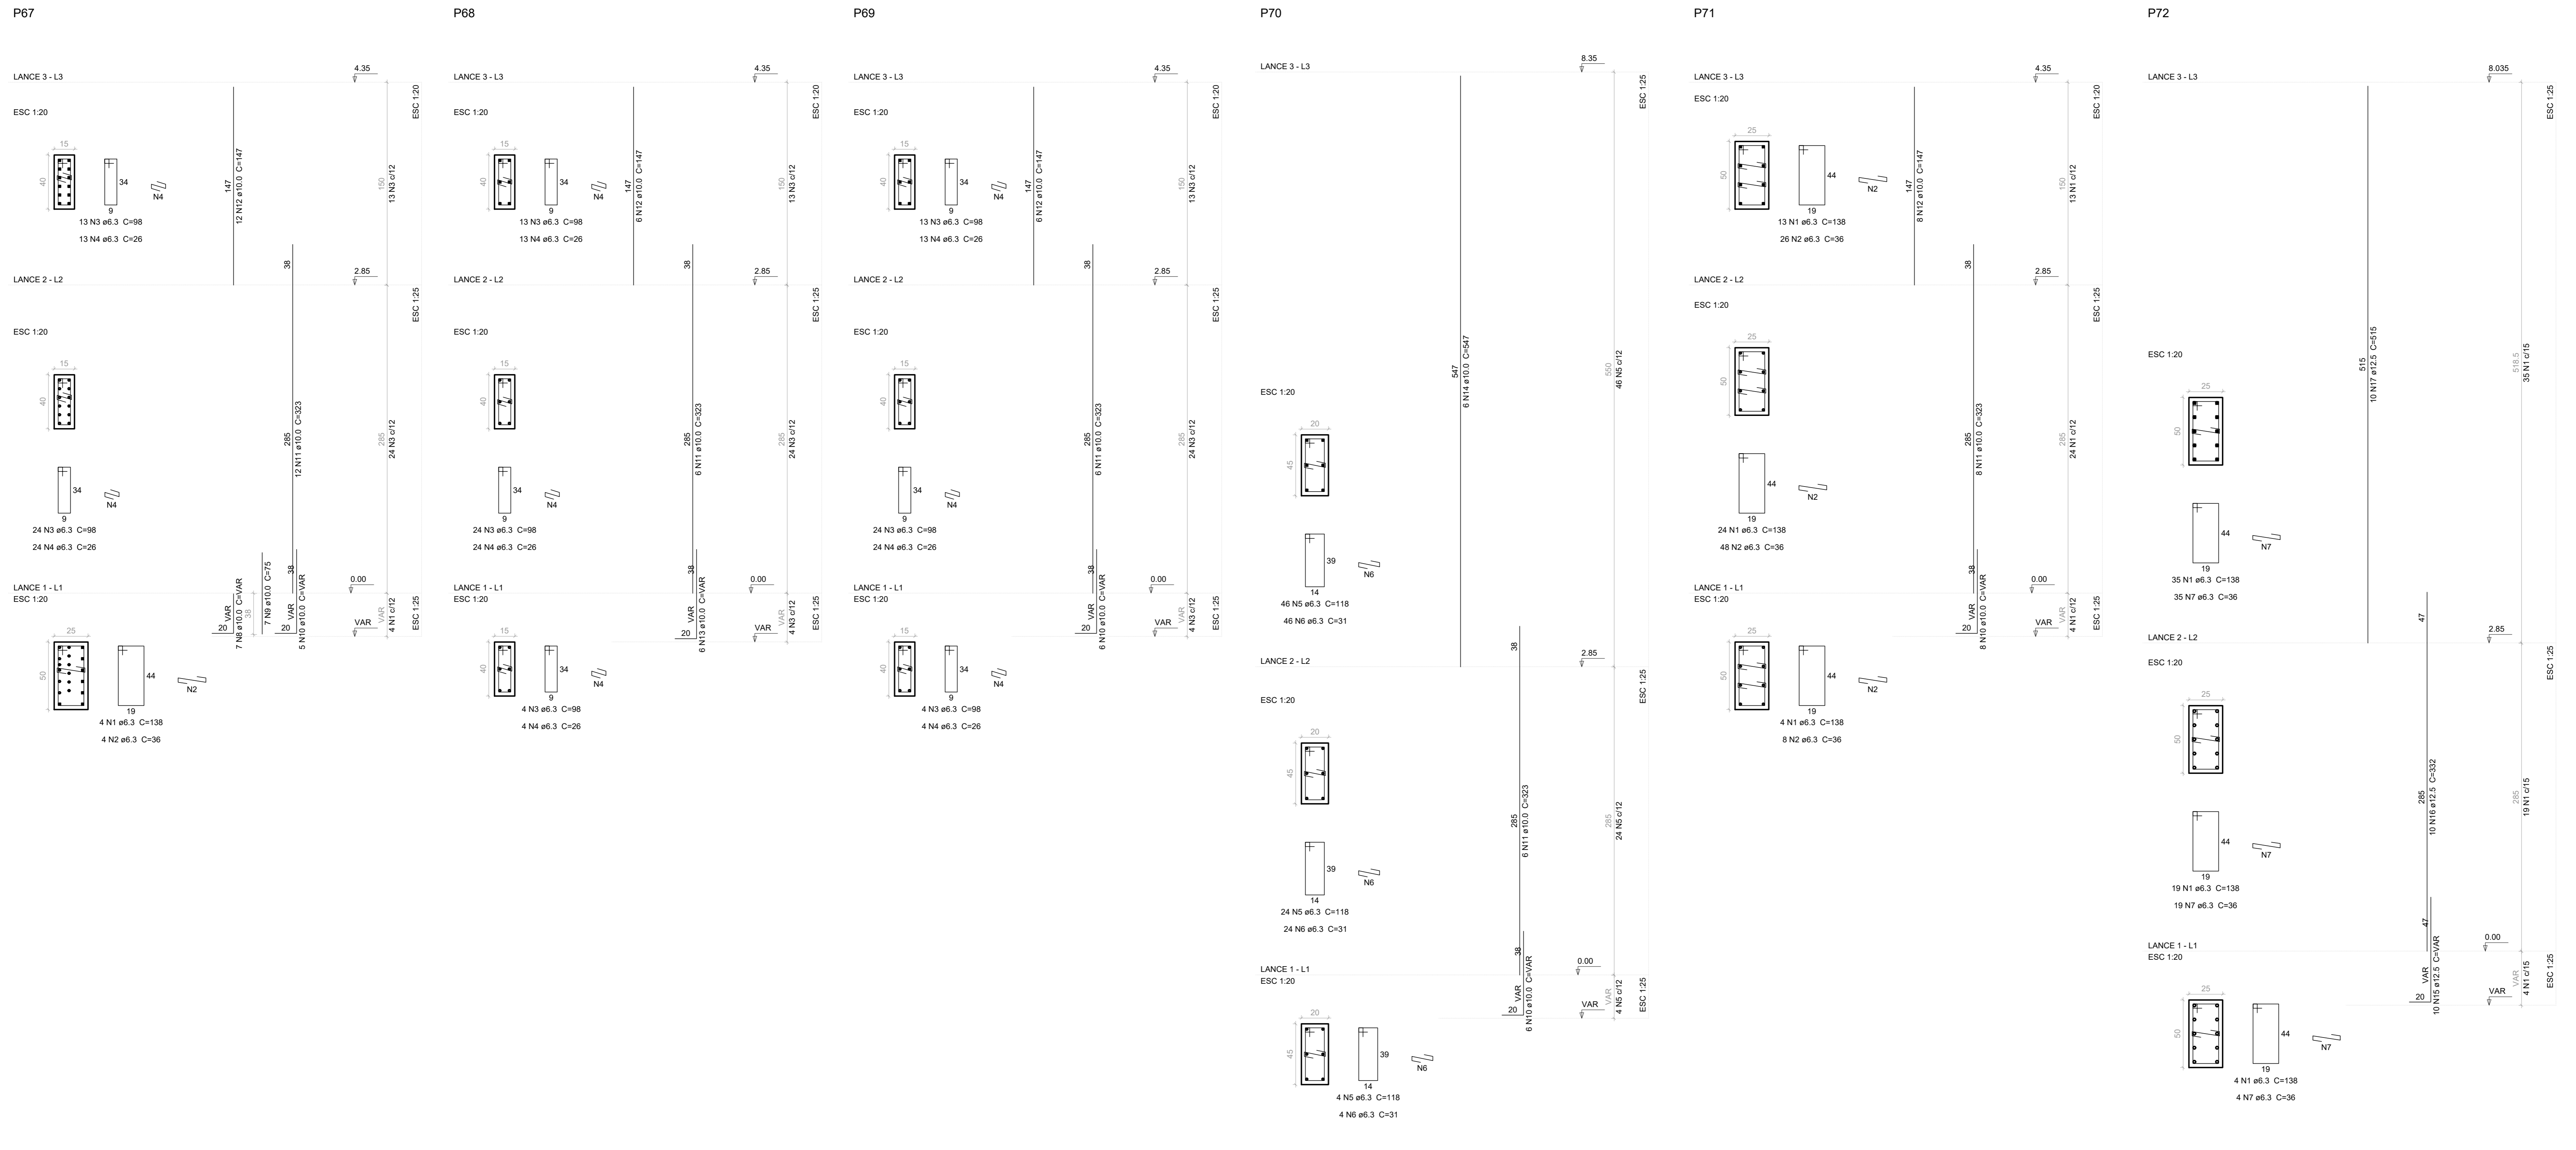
P67

LANCE 3 - L3
4.35
ESC 1:20
ESC 1:20
15
40
9
34
N4
13 N3 ø6.3 C=98
13 N4 ø6.3 C=26
147
12 N12 ø10.0 C=147
150
13 N3 c/12
38
LANCE 2 - L2
2.85
ESC 1:25
ESC 1:20
15
40
285
12 N11 ø10.0 C=323
285
24 N3 c/12
9
34
N4
24 N3 ø6.3 C=98
24 N4 ø6.3 C=26
38
LANCE 1 - L1
0.00
ESC 1:20
VAR
7 N8 ø10.0 C=VAR
38
7 N9 ø10.0 C=75
VAR
5 N10 ø10.0 C=VAR
20
20
VAR
VAR
4 N1 c/12
ESC 1:25
25
50
19
44
N2
4 N1 ø6.3 C=138
4 N2 ø6.3 C=36

P68

LANCE 3 - L3
4.35
ESC 1:20
ESC 1:20
15
40
9
34
N4
13 N3 ø6.3 C=98
13 N4 ø6.3 C=26
147
6 N12 ø10.0 C=147
150
13 N3 c/12
38
LANCE 2 - L2
2.85
ESC 1:25
ESC 1:20
15
40
285
6 N11 ø10.0 C=323
285
24 N3 c/12
9
34
N4
24 N3 ø6.3 C=98
24 N4 ø6.3 C=26
38
LANCE 1 - L1
0.00
ESC 1:20
VAR
6 N13 ø10.0 C=VAR
20
VAR
VAR
4 N3 c/12
ESC 1:25
15
40
9
34
N4
4 N3 ø6.3 C=98
4 N4 ø6.3 C=26

P69

LANCE 3 - L3
4.35
ESC 1:20
ESC 1:20
15
40
9
34
N4
13 N3 ø6.3 C=98
13 N4 ø6.3 C=26
147
6 N12 ø10.0 C=147
150
13 N3 c/12
38
LANCE 2 - L2
2.85
ESC 1:25
ESC 1:20
15
40
285
6 N11 ø10.0 C=323
285
24 N3 c/12
9
34
N4
24 N3 ø6.3 C=98
24 N4 ø6.3 C=26
38
LANCE 1 - L1
0.00
ESC 1:20
VAR
6 N10 ø10.0 C=VAR
20
VAR
VAR
4 N3 c/12
ESC 1:25
15
40
9
34
N4
4 N3 ø6.3 C=98
4 N4 ø6.3 C=26

P70

LANCE 3 - L3
8.35
ESC 1:25
547
6 N14 ø10.0 C=547
550
46 N5 c/12
ESC 1:20
20
45
14
39
N6
46 N5 ø6.3 C=118
46 N6 ø6.3 C=31
38
LANCE 2 - L2
2.85
ESC 1:25
ESC 1:20
20
45
285
6 N11 ø10.0 C=323
285
24 N5 c/12
14
39
N6
24 N5 ø6.3 C=118
24 N6 ø6.3 C=31
38
LANCE 1 - L1
0.00
ESC 1:20
VAR
6 N10 ø10.0 C=VAR
20
VAR
VAR
4 N5 c/12
ESC 1:25
20
45
14
39
N6
4 N5 ø6.3 C=118
4 N6 ø6.3 C=31

P71

LANCE 3 - L3
4.35
ESC 1:20
ESC 1:20
25
50
19
44
N2
13 N1 ø6.3 C=138
26 N2 ø6.3 C=36
147
8 N12 ø10.0 C=147
150
13 N1 c/12
38
LANCE 2 - L2
2.85
ESC 1:25
ESC 1:20
25
50
285
8 N11 ø10.0 C=323
285
24 N1 c/12
19
44
N2
24 N1 ø6.3 C=138
48 N2 ø6.3 C=36
38
LANCE 1 - L1
0.00
ESC 1:20
VAR
8 N10 ø10.0 C=VAR
20
VAR
VAR
4 N1 c/12
ESC 1:25
25
50
19
44
N2
4 N1 ø6.3 C=138
8 N2 ø6.3 C=36

P72

LANCE 3 - L3
8.035
ESC 1:25
515
10 N17 ø12.5 C=515
518.5
35 N1 c/15
ESC 1:20
25
50
19
44
N7
35 N1 ø6.3 C=138
35 N7 ø6.3 C=36
47
LANCE 2 - L2
2.85
ESC 1:25
ESC 1:20
25
50
285
10 N16 ø12.5 C=332
285
19 N1 c/15
19
44
N7
19 N1 ø6.3 C=138
19 N7 ø6.3 C=36
47
LANCE 1 - L1
0.00
ESC 1:20
VAR
10 N15 ø12.5 C=VAR
20
VAR
VAR
4 N1 c/15
ESC 1:25
25
50
19
44
N7
4 N1 ø6.3 C=138
4 N7 ø6.3 C=36